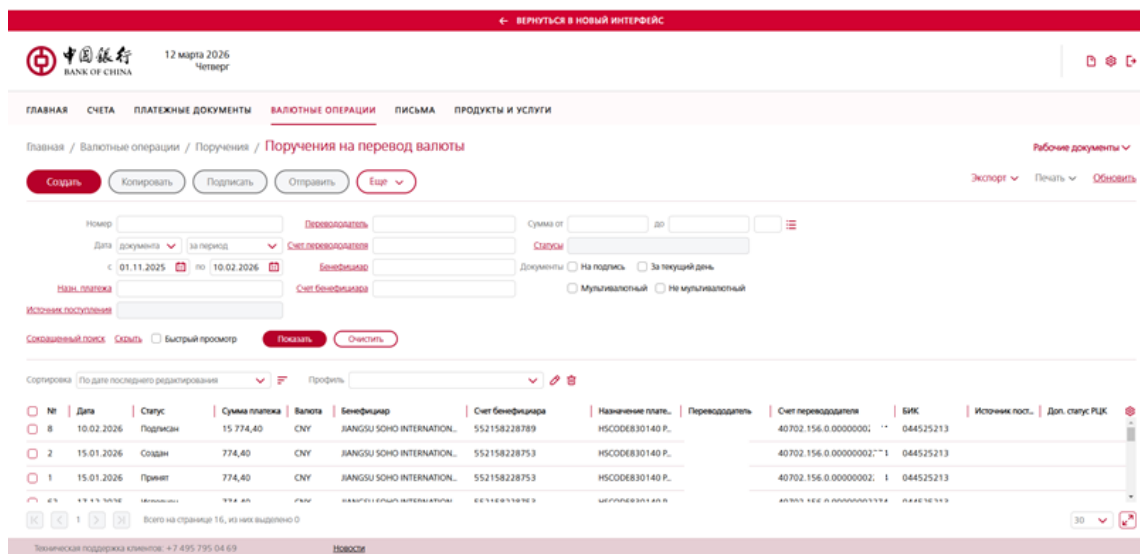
← ВЕРНУТЬСЯ В НОВЫЙ ИНТЕРФЕЙС

中国银行 BANK OF CHINA

12 марта 2026
Четверг

ГЛАВНАЯ СЧЕТА ПЛАТЕЖНЫЕ ДОКУМЕНТЫ ВАЛЮТНЫЕ ОПЕРАЦИИ ПИСЬМА ПРОДУКТЫ И УСЛУГИ

Главная / Валютные операции / Поручения / Поручения на перевод валюты

Рабочие документы

Создать Копировать Подписать Отправить Еще

Экспорт Печать Обновить

Номер

Перевододатель

Сумма от до

Дата документа за период

Счет перевододателя

Статусы

с 01.11.2025 по 10.02.2026

Бенефициар

Документы На подпись За текущий день

Назн. платежа

Счет бенефициара

Мультивалютный Не мультивалютный

Источник поступления

Сокращенный поиск Скрыть Быстрый просмотр Показать Очистить

Сортировка По дате последнего редактирования

Профиль

| № | Дата | Статус | Сумма платежа | Валюта | Бенефициар | Счет бенефициара | Назначение плате.. | Перевододатель | Счет перевододателя | БИК | Источник пост.. | Доп. статус РЦК |
|---|---|---|---|---|---|---|---|---|---|---|---|---|
| 8 | 10.02.2026 | Подписан | 15 774,40 | CNY | JIANGSU SOHO INTERNATION.. | 552158228789 | HSCODE830140 P.. | | 40702.156.0.0000000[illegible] | 044525213 | | |
| 2 | 15.01.2026 | Создан | 774,40 | CNY | JIANGSU SOHO INTERNATION.. | 552158228753 | HSCODE830140 P.. | | 40702.156.0.0000000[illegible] | 044525213 | | |
| 1 | 15.01.2026 | Принят | 774,40 | CNY | JIANGSU SOHO INTERNATION.. | 552158228753 | HSCODE830140 P.. | | 40702.156.0.0000000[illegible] | 044525213 | | |
| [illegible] | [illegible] | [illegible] | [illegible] | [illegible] | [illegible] | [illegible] | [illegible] | | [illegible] | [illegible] | | |

1

Всего на странице 16, из них выделено 0

30

Техническая поддержка клиентов: +7 495 795 04 69

Новости